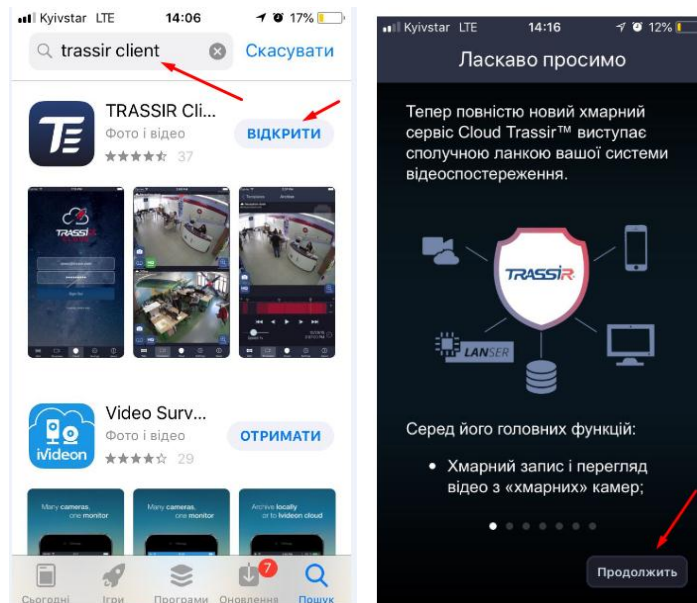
Kyivstar LTE 14:06 17%

trassir client

Скасувати

TRASSIR Cli...
Фото і відео
★★★★☆ 37
ВІДКРИТИ

Video Surv...
Фото і відео
★★★★☆ 29
ОТРИМАТИ

iVideon

Many cameras, one monitor

Many cameras, one monitor

Archive locally or to Ivideon cloud

Сьогодні Ігри Програми Оновлення Пошук

7

Kyivstar LTE 14:16 12%

Ласкаво просимо

Тепер повністю новий хмарний сервіс Cloud Trassir™ виступає сполучною ланкою вашої системи відеоспостереження.

TRASSIR

LANSER

Серед його головних функцій:

• Хмарний запис і перегляд відео з «хмарних» камер;

Продолжить